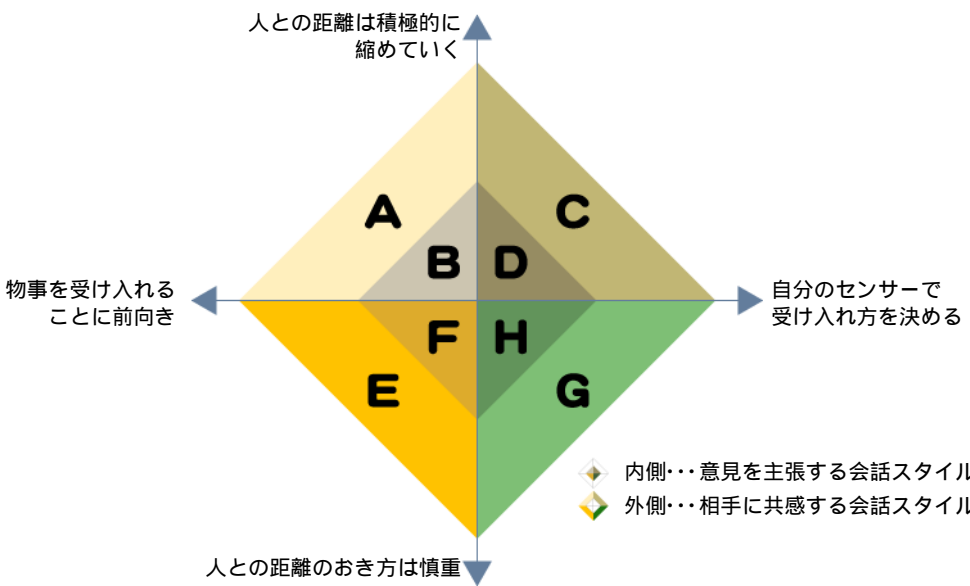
人との距離は積極的に縮めていく

物事を受け入れることに前向き

自分のセンサーで受け入れ方を決める

A

C

B

D

F

H

E

G

内側･･･意見を主張する会話スタイル

外側･･･相手に共感する会話スタイル

人との距離のおき方は慎重